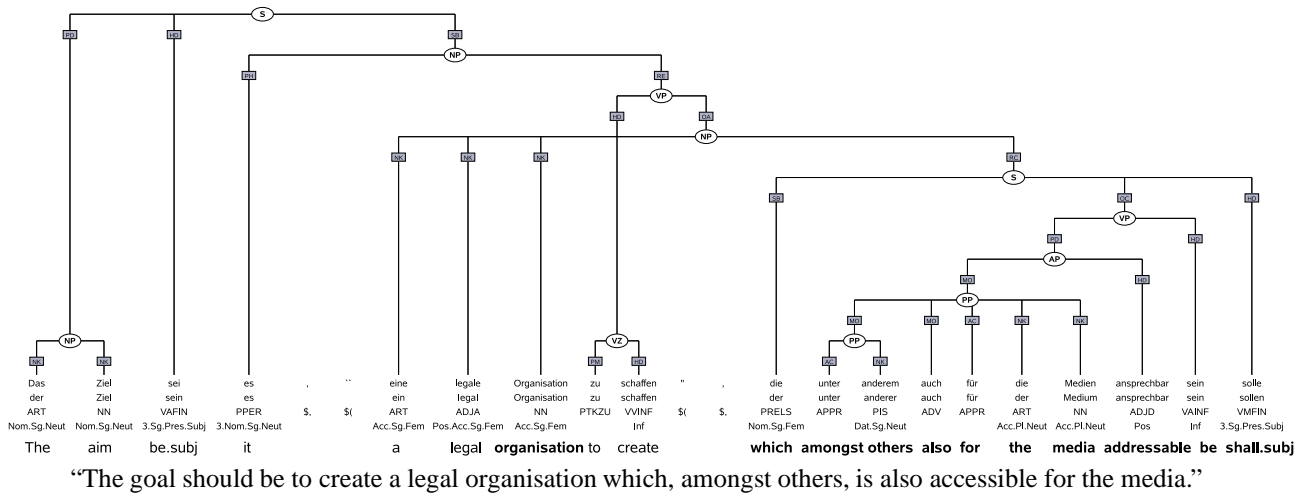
S
PD HD SB
NP
PH RE
VP
HD OA
NP
NK NK NK RC
S
SB OC HD
VP
PD HD
AP
MO HD
PP
MO MO AC NK NK
PP
AC NK
NP
NK NK
VZ
PM HD

Das der ART Nom.Sg.Neut
Ziel Ziel NN Nom.Sg.Neut
sei sein VAFIN 3.Sg.Pres.Subj
es es PPER 3.Nom.Sg.Neut
, $,
`` $(
eine ein ART Acc.Sg.Fem
legale legal ADJA Pos.Acc.Sg.Fem
Organisation Organisation NN Acc.Sg.Fem
zu zu PTKZU
schaffen schaffen VVINF Inf
'' $(
, $,
die der PRELS Nom.Sg.Fem
unter unter APPR
anderem anderer PIS Dat.Sg.Neut
auch auch ADV
für für APPR
die der ART Acc.Pl.Neut
Medien Medium NN Acc.Pl.Neut
ansprechbar ansprechbar ADJD Pos
sein sein VAINF Inf
solle sollen VMFIN 3.Sg.Pres.Subj

The aim be.subj it a legal organisation to create which amongst others also for the media addressable be shall.subj

“The goal should be to create a legal organisation which, amongst others, is also accessible for the media.”